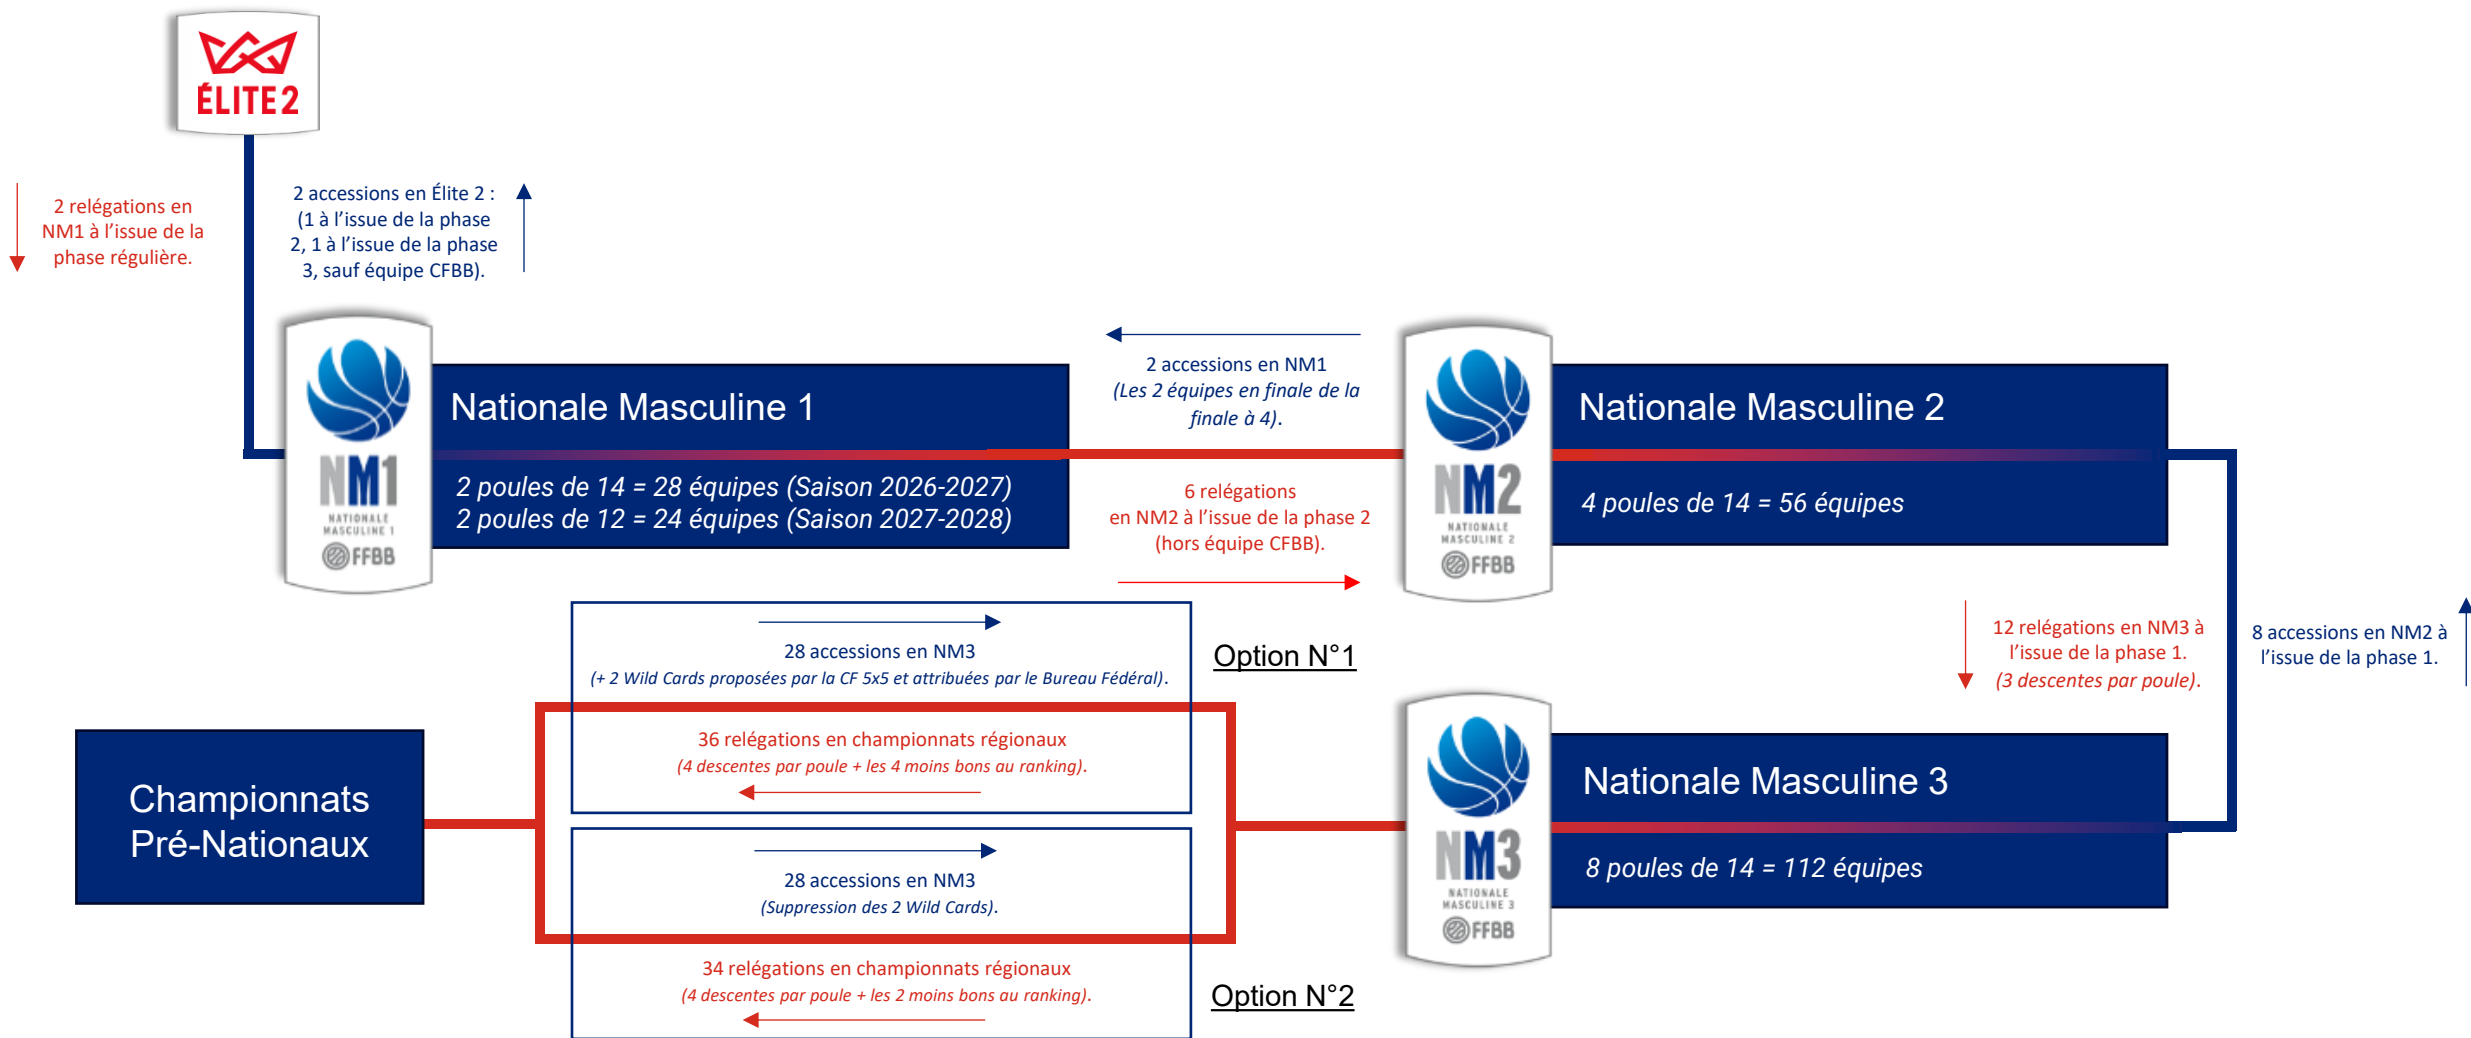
ÉLITE 2

2 relégations en NM1 à l'issue de la phase régulière.

2 accessions en Élite 2 : (1 à l'issue de la phase 2, 1 à l'issue de la phase 3, sauf équipe CFBB).

NM1
NATIONALE MASCULINE 1
FFBB

Nationale Masculine 1

2 poules de 14 = 28 équipes (Saison 2026-2027)
2 poules de 12 = 24 équipes (Saison 2027-2028)

2 accessions en NM1
(Les 2 équipes en finale de la finale à 4).

6 relégations en NM2 à l'issue de la phase 2 (hors équipe CFBB).

NM2
NATIONALE MASCULINE 2
FFBB

Nationale Masculine 2

4 poules de 14 = 56 équipes

28 accessions en NM3
(+ 2 Wild Cards proposées par la CF 5x5 et attribuées par le Bureau Fédéral).

Option N°1

12 relégations en NM3 à l'issue de la phase 1.
(3 descentes par poule).

8 accessions en NM2 à l'issue de la phase 1.

Championnats Pré-Nationaux

36 relégations en championnats régionaux
(4 descentes par poule + les 4 moins bons au ranking).

NM3
NATIONALE MASCULINE 3
FFBB

Nationale Masculine 3

8 poules de 14 = 112 équipes

28 accessions en NM3
(Suppression des 2 Wild Cards).

34 relégations en championnats régionaux
(4 descentes par poule + les 2 moins bons au ranking).

Option N°2